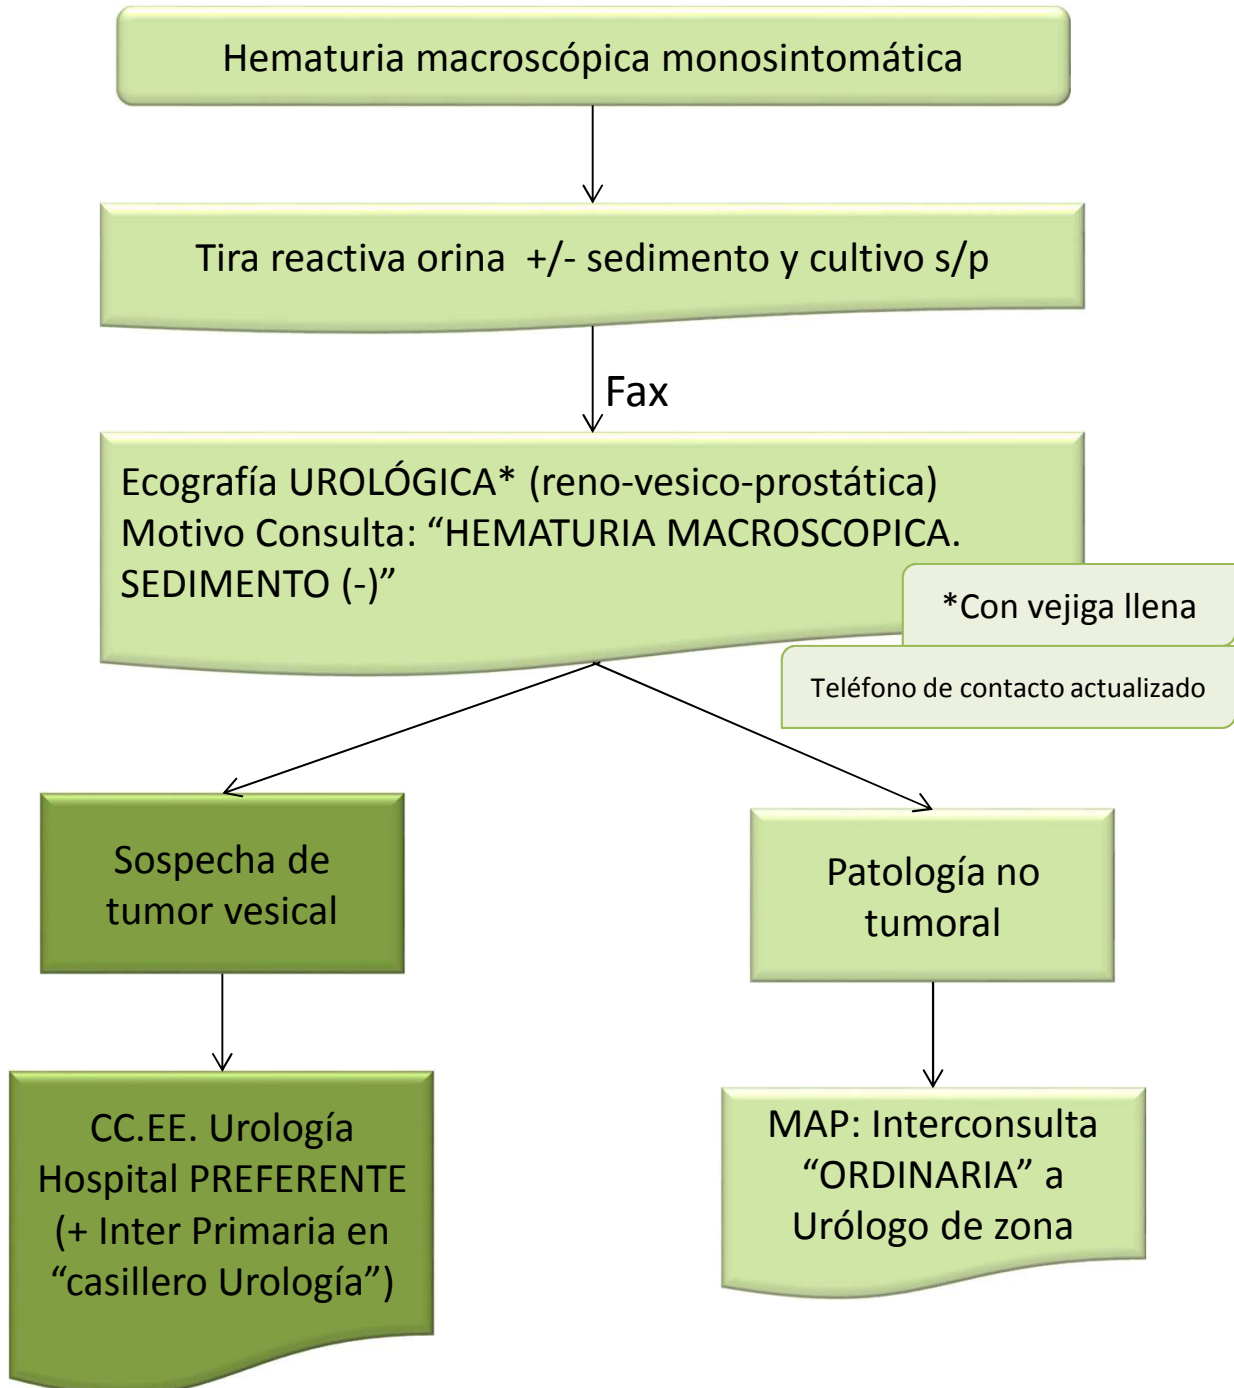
Hematuria macroscópica monosintomática

Tira reactiva orina +/- sedimento y cultivo s/p

Fax

Ecografía UROLÓGICA* (reno-vesico-prostática)
Motivo Consulta: “HEMATURIA MACROSCOPICA. SEDIMENTO (-)”

*Con vejiga llena

Teléfono de contacto actualizado

Sospecha de tumor vesical

Patología no tumoral

CC.EE. Urología Hospital PREFERENTE (+ Inter Primaria en “casillero Urología”)

MAP: Interconsulta “ORDINARIA” a Urólogo de zona